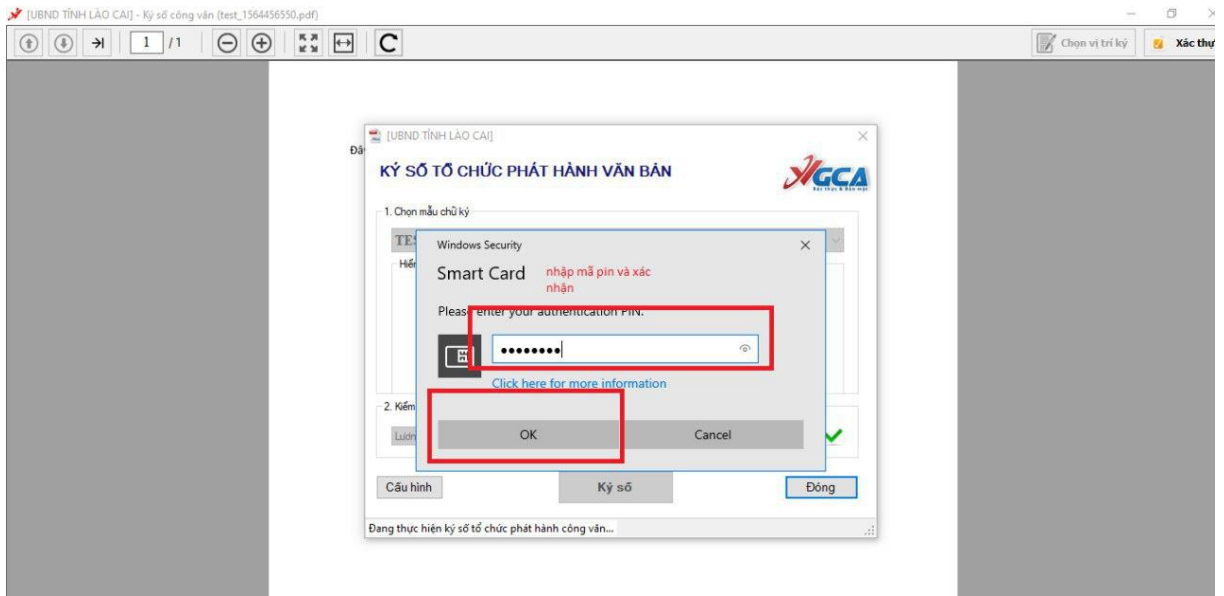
[UBND TỈNH LÀO CAI] - Ký số công văn (test_1564456550.pdf)

1 /1

Chọn vị trí ký

Xác thự

[UBND TỈNH LÀO CAI]

Đă

KÝ SỐ TỔ CHỨC PHÁT HÀNH VĂN BẢN

VGCA

1. Chọn mẫu chữ ký

TES

Hiể

2. Kiểm

Luôn

Windows Security

Smart Card

nhập mã pin và xác nhận

Please enter your authentication PIN.

••••••••

Click here for more information

OK

Cancel

Cấu hình

Ký số

Đóng

Đang thực hiện ký số tổ chức phát hành công văn...